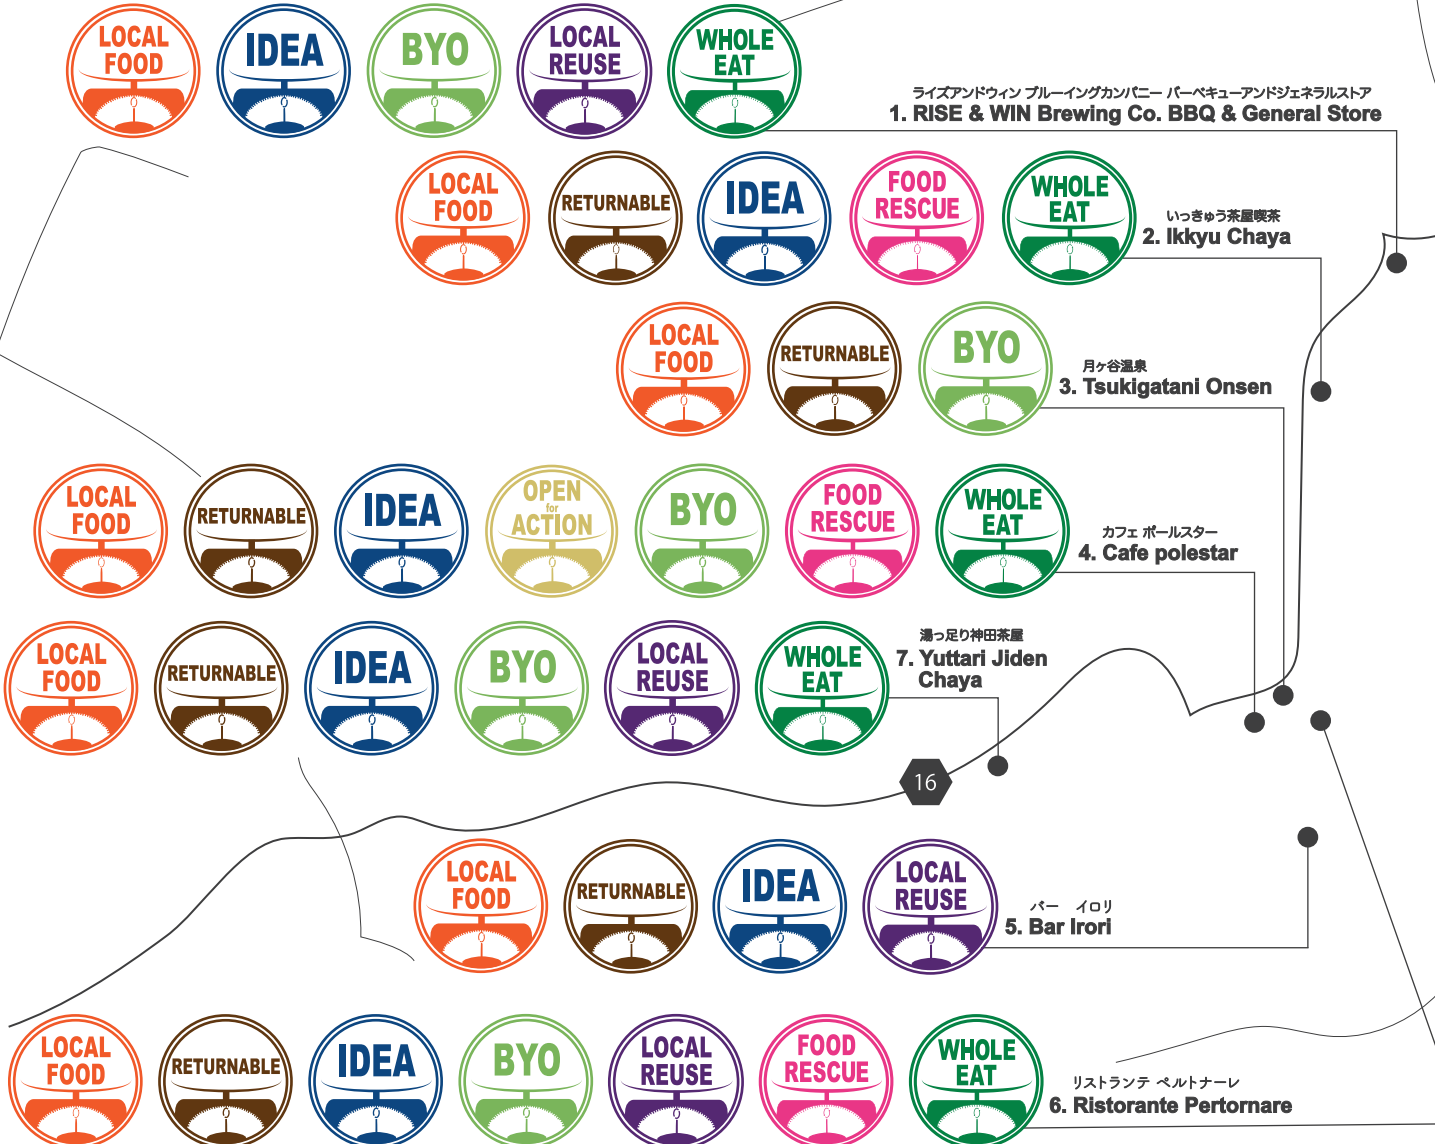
LOCAL FOOD
IDEA
BYO
LOCAL REUSE
WHOLE EAT
ライズアンドウィン ブルーイングカンパニー バーベキューアンドジェネラルストア
1. RISE & WIN Brewing Co. BBQ & General Store

LOCAL FOOD
RETURNABLE
IDEA
FOOD RESCUE
WHOLE EAT
いっきゅう茶屋喫茶
2. Ikkyu Chaya

LOCAL FOOD
RETURNABLE
BYO
月ヶ谷温泉
3. Tsukigatani Onsen

LOCAL FOOD
RETURNABLE
IDEA
OPEN for ACTION
BYO
FOOD RESCUE
WHOLE EAT
カフェ ポールスター
4. Cafe polestar

LOCAL FOOD
RETURNABLE
IDEA
BYO
LOCAL REUSE
WHOLE EAT
湯っ足り神田茶屋
7. Yuttari Jiden Chaya

16

LOCAL FOOD
RETURNABLE
IDEA
LOCAL REUSE
バー イロリ
5. Bar Irori

LOCAL FOOD
RETURNABLE
IDEA
BYO
LOCAL REUSE
FOOD RESCUE
WHOLE EAT
リストランテ ペルトナーレ
6. Ristorante Pertornare